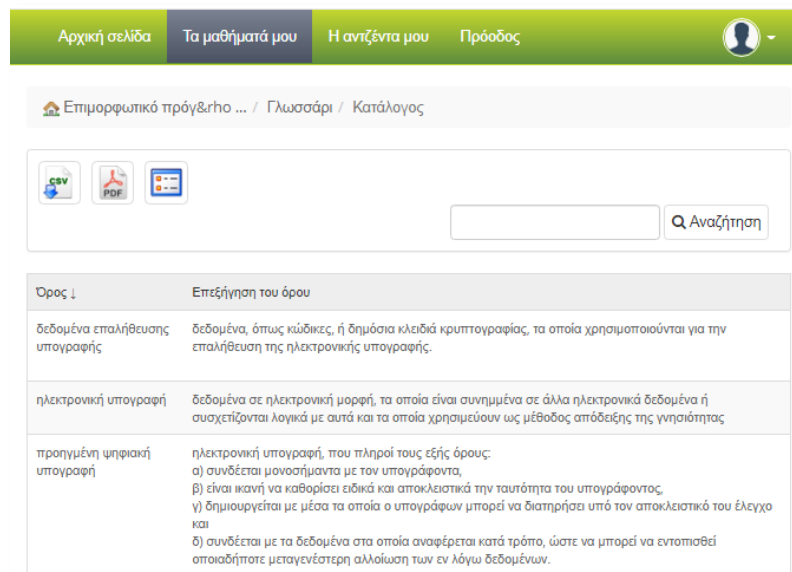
Αρχική σελίδα   Τα μαθήματά μου   Η ατζέντα μου   Πρόοδος

Επιμορφωτικό πρόγ&rho ... / Γλωσσάρι / Κατάλογος

CSV PDF

Αναζήτηση

| Όρος ↓ | Επεξήγηση του όρου |
|---|---|
| δεδομένα επαλήθευσης υπογραφής | δεδομένα, όπως κώδικες, ή δημόσια κλειδιά κρυπτογραφίας, τα οποία χρησιμοποιούνται για την επαλήθευση της ηλεκτρονικής υπογραφής. |
| ηλεκτρονική υπογραφή | δεδομένα σε ηλεκτρονική μορφή, τα οποία είναι συνημμένα σε άλλα ηλεκτρονικά δεδομένα ή συσχετίζονται λογικά με αυτά και τα οποία χρησιμεύουν ως μέθοδος απόδειξης της γνησιότητας |
| προηγμένη ψηφιακή υπογραφή | ηλεκτρονική υπογραφή, που πληροί τους εξής όρους: α) συνδέεται μονοσήμαντα με τον υπογράφοντα, β) είναι ικανή να καθορίσει ειδικά και αποκλειστικά την ταυτότητα του υπογράφοντος, γ) δημιουργείται με μέσα τα οποία ο υπογράφων μπορεί να διατηρήσει υπό τον αποκλειστικό του έλεγχο και δ) συνδέεται με τα δεδομένα στα οποία αναφέρεται κατά τρόπο, ώστε να μπορεί να εντοπισθεί οποιαδήποτε μεταγενέστερη αλλοίωση των εν λόγω δεδομένων. |